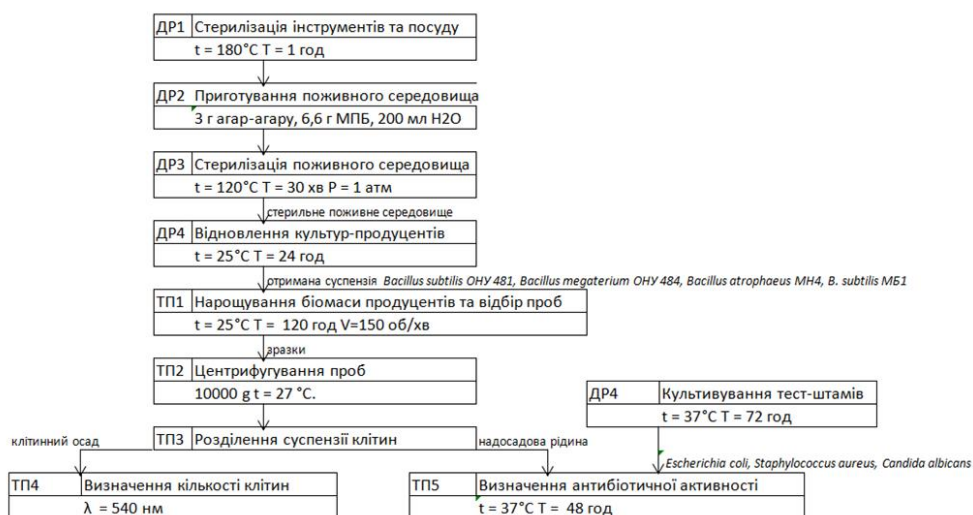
ДР1 Стерилізація інструментів та посуду
t = 180°C T = 1 год

ДР2 Приготування поживного середовища
3 г агар-агару, 6,6 г МПБ, 200 мл Н2О

ДР3 Стерилізація поживного середовища
t = 120°C T = 30 хв P = 1 атм

стерильне поживне середовище

ДР4 Відновлення культур-продуцентів
t = 25°C T = 24 год

отримана суспензія *Bacillus subtilis ОНУ 481, Bacillus megaterium ОНУ 484, Bacillus atrophaeus МН4, B. subtilis МБ1*

ТП1 Нарощування біомаси продуцентів та відбір проб
t = 25°C T = 120 год V=150 об/хв

зразки

ТП2 Центрифугування проб
10000 g t = 27 °C.

ДР4 Культивування тест-штамів
t = 37°C T = 72 год

клітинний осад

ТП3 Розділення суспензії клітин

надосадова рідина

*Escherichia coli, Staphylococcus aureus, Candida albicans*

ТП4 Визначення кількості клітин
λ = 540 нм

ТП5 Визначення антибіотичної активності
t = 37°C T = 48 год